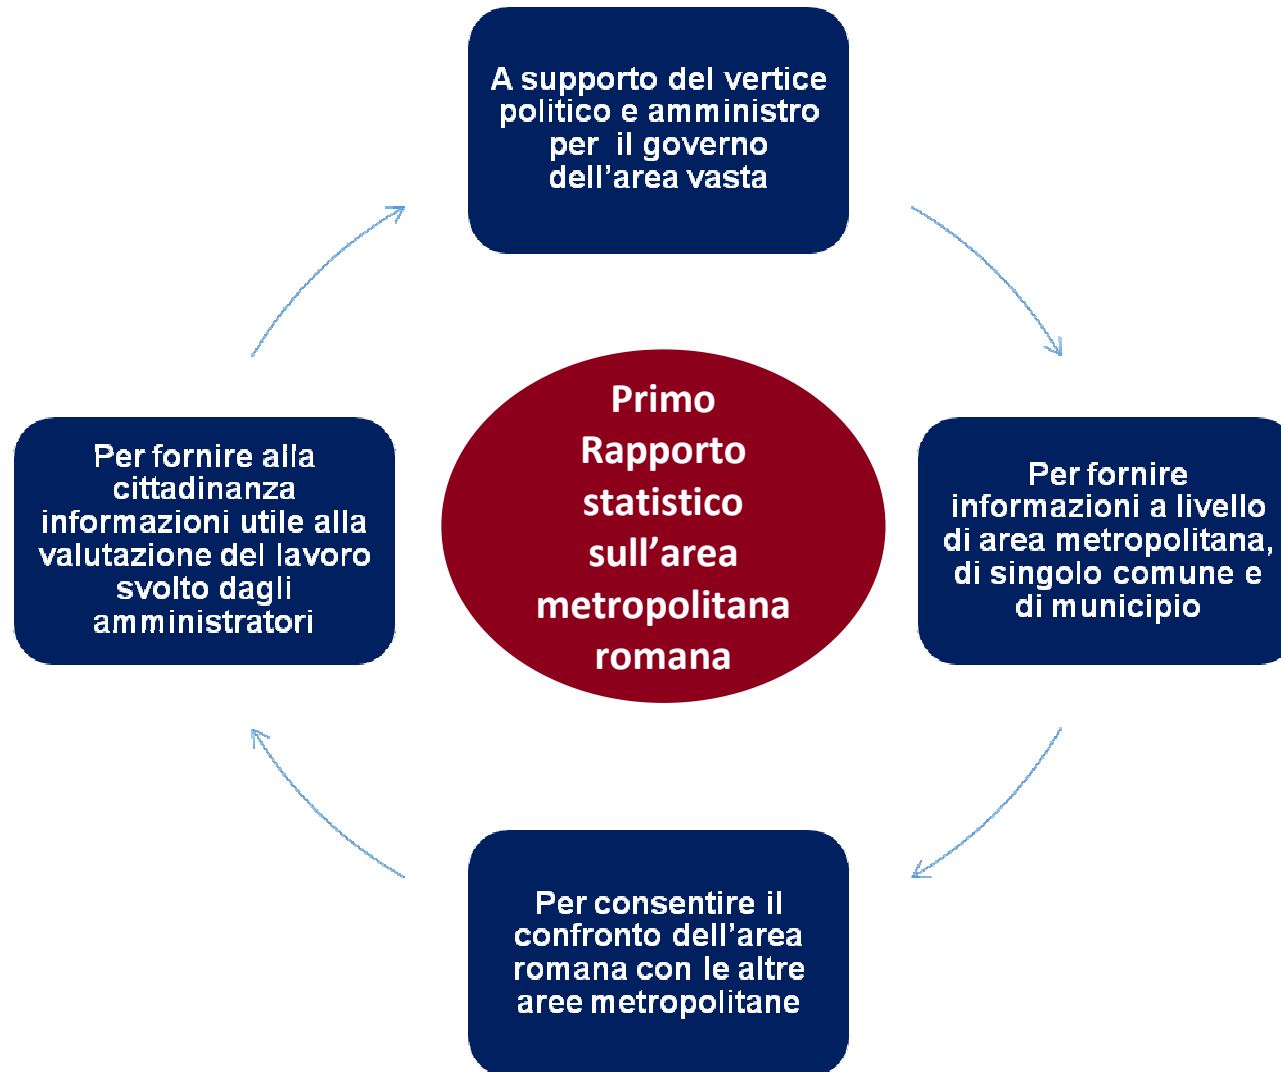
A supporto del vertice politico e amministro per il governo dell'area vasta

Per fornire informazioni a livello di area metropolitana, di singolo comune e di municipio

Per consentire il confronto dell'area romana con le altre aree metropolitane

Per fornire alla cittadinanza informazioni utile alla valutazione del lavoro svolto dagli amministratori

Primo Rapporto statistico sull'area metropolitana romana